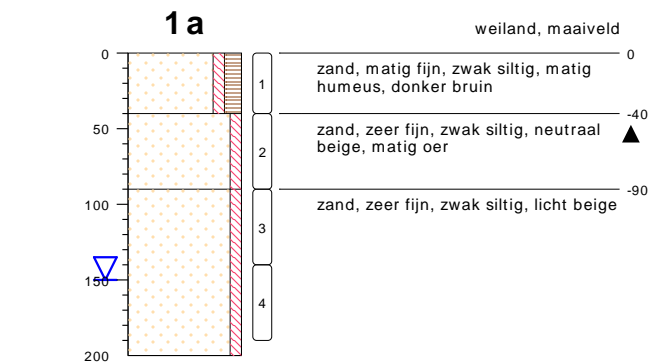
1a

weiland, maaiveld

0
50
100
150
200

1
2
3
4

0
zand, matig fijn, zwak siltig, matig humeus, donker bruin

-40
zand, zeer fijn, zwak siltig, neutraal beige, matig oer

-90
zand, zeer fijn, zwak siltig, licht beige